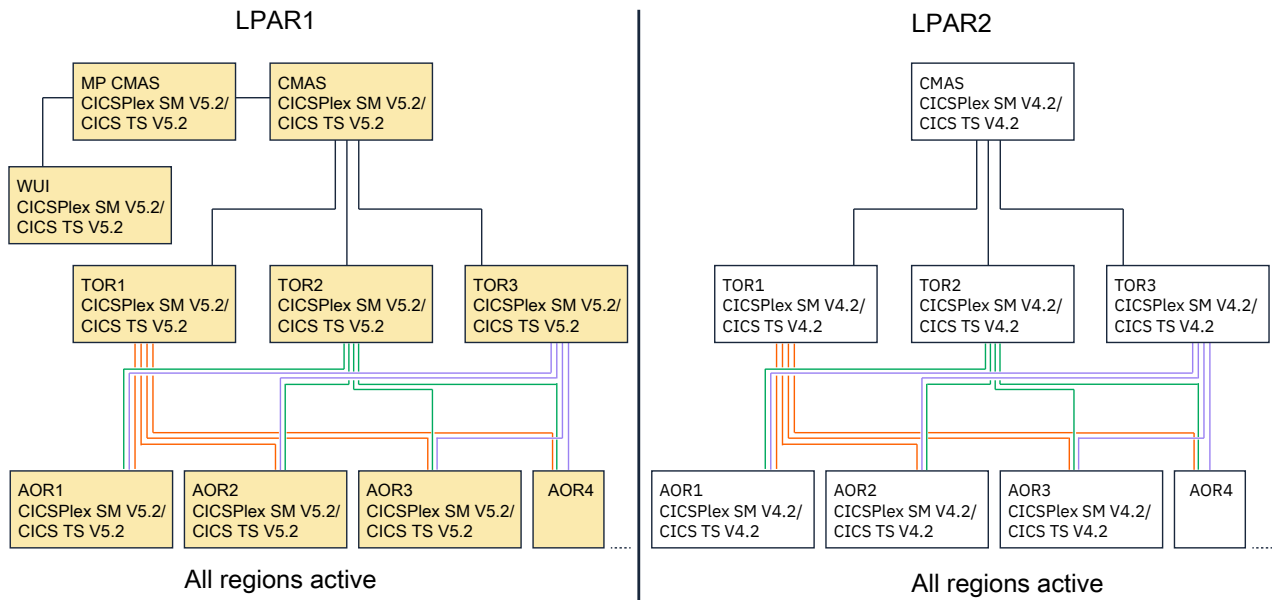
LPAR1

MP CMAS
CICSPlex SM V5.2/
CICS TS V5.2

CMAS
CICSPlex SM V5.2/
CICS TS V5.2

WUI
CICSPlex SM V5.2/
CICS TS V5.2

TOR1
CICSPlex SM V5.2/
CICS TS V5.2

TOR2
CICSPlex SM V5.2/
CICS TS V5.2

TOR3
CICSPlex SM V5.2/
CICS TS V5.2

AOR1
CICSPlex SM V5.2/
CICS TS V5.2

AOR2
CICSPlex SM V5.2/
CICS TS V5.2

AOR3
CICSPlex SM V5.2/
CICS TS V5.2

AOR4

All regions active

LPAR2

CMAS
CICSPlex SM V4.2/
CICS TS V4.2

TOR1
CICSPlex SM V4.2/
CICS TS V4.2

TOR2
CICSPlex SM V4.2/
CICS TS V4.2

TOR3
CICSPlex SM V4.2/
CICS TS V4.2

AOR1
CICSPlex SM V4.2/
CICS TS V4.2

AOR2
CICSPlex SM V4.2/
CICS TS V4.2

AOR3
CICSPlex SM V4.2/
CICS TS V4.2

AOR4

All regions active